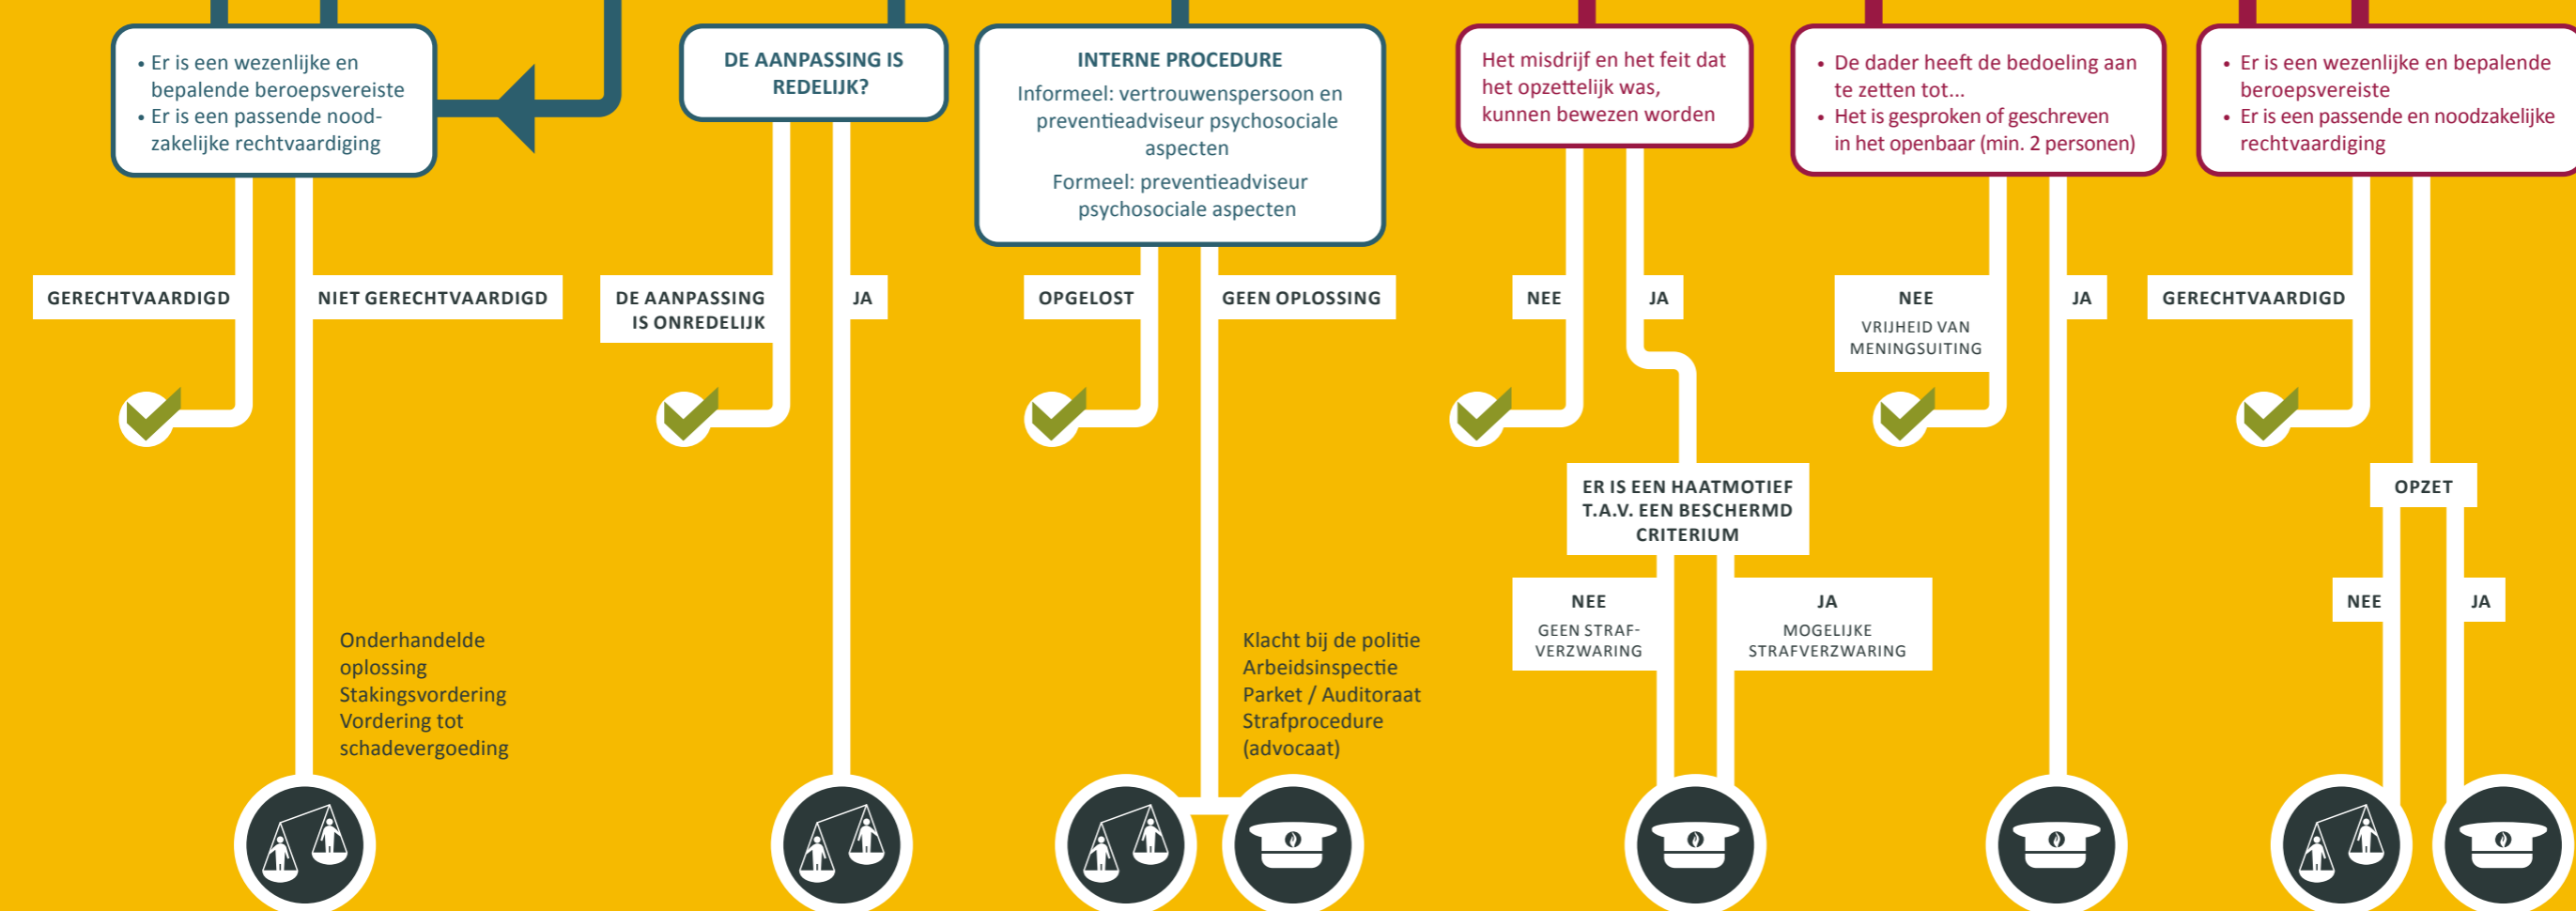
• Er is een wezenlijke en bepalende beroepsvereiste
• Er is een passende noodzakelijke rechtvaardiging

GERECHTVAARDIGD

NIET GERECHTVAARDIGD

Onderhandelde oplossing
Stakingsvordering
Vordering tot schadevergoeding

DE AANPASSING IS REDELIJK?

DE AANPASSING IS ONREDELIJK

JA

INTERNE PROCEDURE
Informeel: vertrouwenspersoon en preventieadviseur psychosociale aspecten
Formeel: preventieadviseur psychosociale aspecten

OPGELOST

GEEN OPLOSSING

Klacht bij de politie
Arbeidsinspectie
Parket / Auditoraat
Strafprocedure (advocaat)

Het misdrijf en het feit dat het opzettelijk was, kunnen bewezen worden

NEE

JA

ER IS EEN HAATMOTIEF T.A.V. EEN BESCHERMD CRITERIUM

NEE
GEEN STRAFVERZWARING

JA
MOGELIJKE STRAFVERZWARING

• De dader heeft de bedoeling aan te zetten tot...
• Het is gesproken of geschreven in het openbaar (min. 2 personen)

NEE
VRIJHEID VAN MENINGSUITING

JA

• Er is een wezenlijke en bepalende beroepsvereiste
• Er is een passende en noodzakelijke rechtvaardiging

GERECHTVAARDIGD

OPZET

NEE

JA